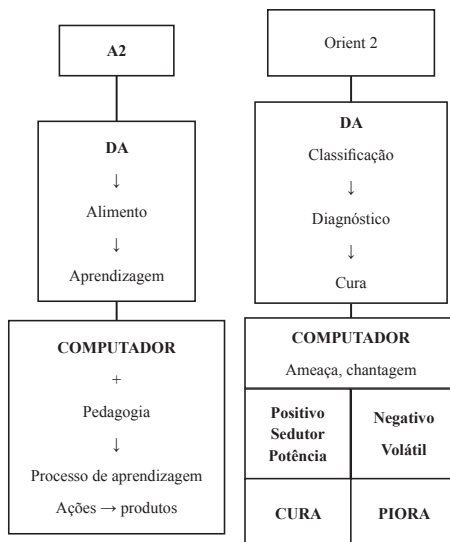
A2

DA
↓
Alimento
↓
Aprendizagem

COMPUTADOR
+
Pedagogia
↓
Processo de aprendizagem
Ações → produtos

Orient 2

DA
Classificação
↓
Diagnóstico
↓
Cura

COMPUTADOR
Ameaça, chantagem

| Positivo Sedutor Potência | Negativo Volátil |
|---|---|
| CURA | PIORA |